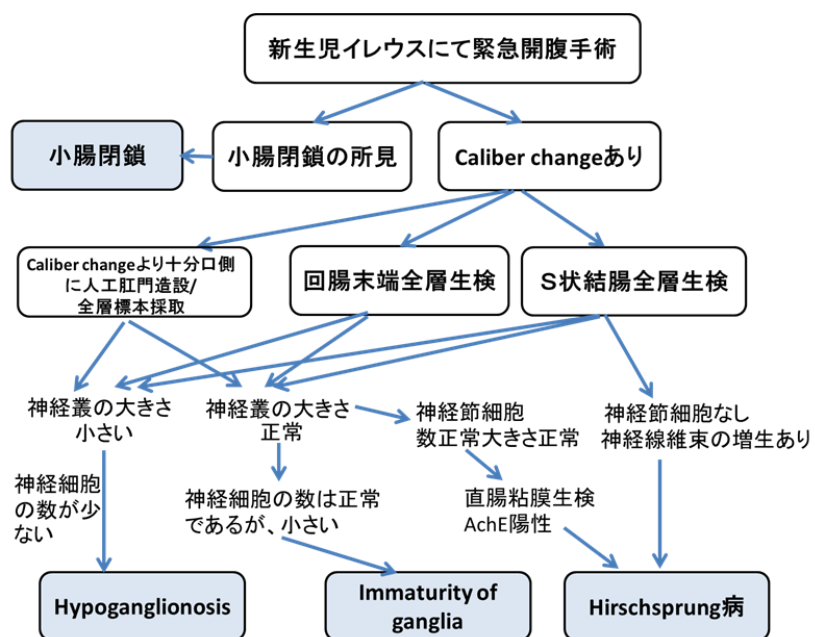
新生児イレウスにて緊急開腹手術

小腸閉鎖

小腸閉鎖の所見

Caliber changeあり

Caliber changeより十分口側に人工肛門造設/全層標本採取

回腸末端全層生検

S状結腸全層生検

神経叢の大きさ小さい

神経叢の大きさ正常

神経節細胞数正常大きさ正常

神経節細胞なし神経線維束の増生あり

神経細胞の数が少ない

神経細胞の数は正常であるが、小さい

直腸粘膜生検AchE陽性

Hypoganglionosis

Immaturity of ganglia

Hirschsprung病